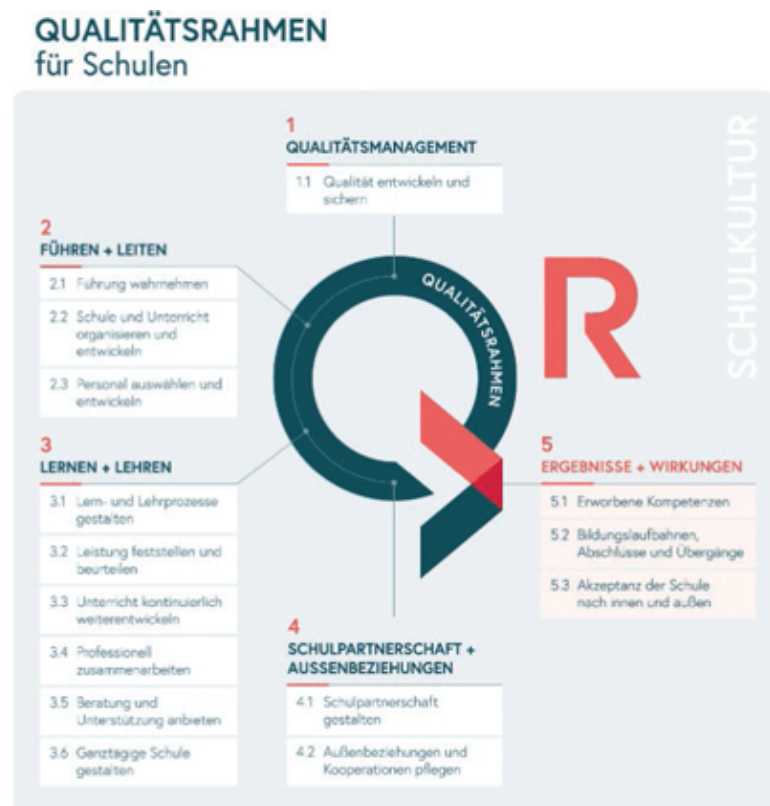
QUALITÄTSRAHMEN
für Schulen

SCHULKULTUR

1
QUALITÄTSMANAGEMENT

1.1 Qualität entwickeln und sichern

2
FÜHREN + LEITEN

2.1 Führung wahrnehmen

2.2 Schule und Unterricht organisieren und entwickeln

2.3 Personal auswählen und entwickeln

QUALITÄTSRAHMEN

R

3
LERNEN + LEHREN

3.1 Lern- und Lehrprozesse gestalten

3.2 Leistung feststellen und beurteilen

3.3 Unterricht kontinuierlich weiterentwickeln

3.4 Professionell zusammenarbeiten

3.5 Beratung und Unterstützung anbieten

3.6 Ganztägige Schule gestalten

5
ERGEBNISSE + WIRKUNGEN

5.1 Erworbene Kompetenzen

5.2 Bildungslaufbahnen, Abschlüsse und Übergänge

5.3 Akzeptanz der Schule nach innen und außen

4
SCHULPARTNERSCHAFT + AUSSENBEZIEHUNGEN

4.1 Schulpartnerschaft gestalten

4.2 Außenbeziehungen und Kooperationen pflegen